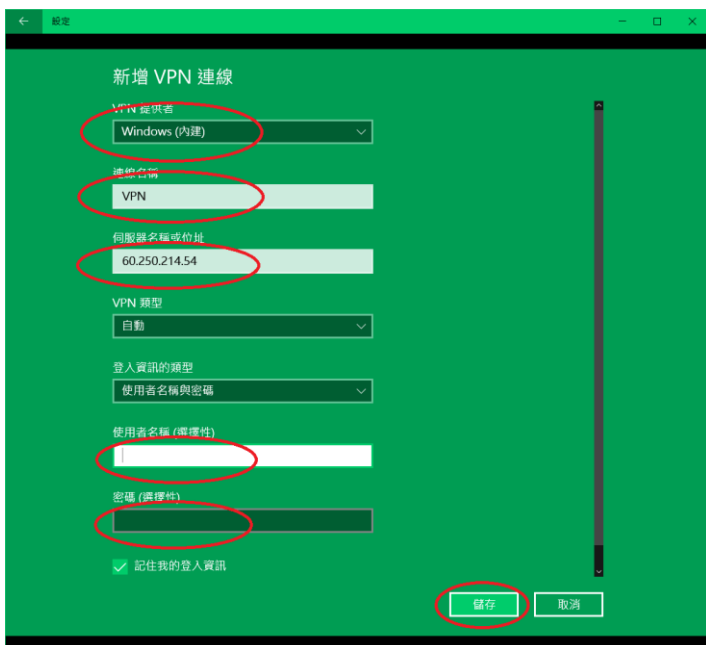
設定

新增 VPN 連線

VPN 提供者

Windows (內建)

連線名稱

VPN

伺服器名稱或位址

60.250.214.54

VPN 類型

自動

登入資訊的類型

使用者名稱與密碼

使用者名稱 (選擇性)

密碼 (選擇性)

記住我的登入資訊

儲存

取消